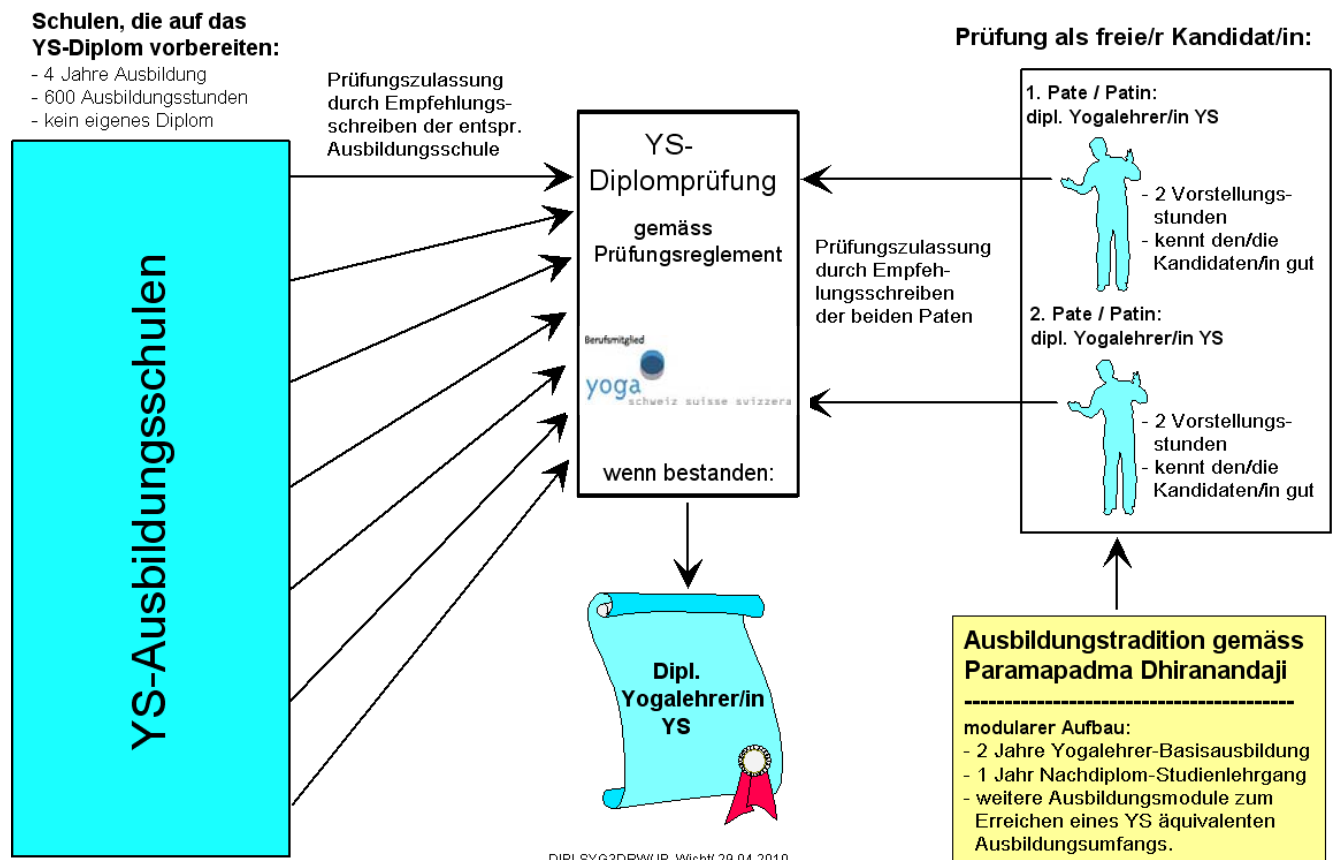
Schulen, die auf das YS-Diplom vorbereiten:
- 4 Jahre Ausbildung
- 600 Ausbildungsstunden
- kein eigenes Diplom

YS-Ausbildungsschulen

Prüfungszulassung durch Empfehlungsschreiben der entspr. Ausbildungsschule

YS-Diplomprüfung

gemäss Prüfungsreglement

Berufsmitglied
yoga schweiz suisse svizzera

wenn bestanden:

Dipl. Yogalehrer/in YS

Prüfungszulassung durch Empfehlungsschreiben der beiden Paten

Prüfung als freie/r Kandidat/in:

1. Pate / Patin:
dipl. Yogalehrer/in YS

- 2 Vorstellungsstunden
- kennt den/die Kandidaten/in gut

2. Pate / Patin:
dipl. Yogalehrer/in YS

- 2 Vorstellungsstunden
- kennt den/die Kandidaten/in gut

Ausbildungstradition gemäss Paramapadma Dhiranandaji
----------------------------------------
modularer Aufbau:
- 2 Jahre Yogalehrer-Basisausbildung
- 1 Jahr Nachdiplom-Studienlehrgang
- weitere Ausbildungsmodule zum Erreichen eines YS äquivalenten Ausbildungsumfangs.

DIPLSYG3DPWUR_Wicht/ 29.04.2010